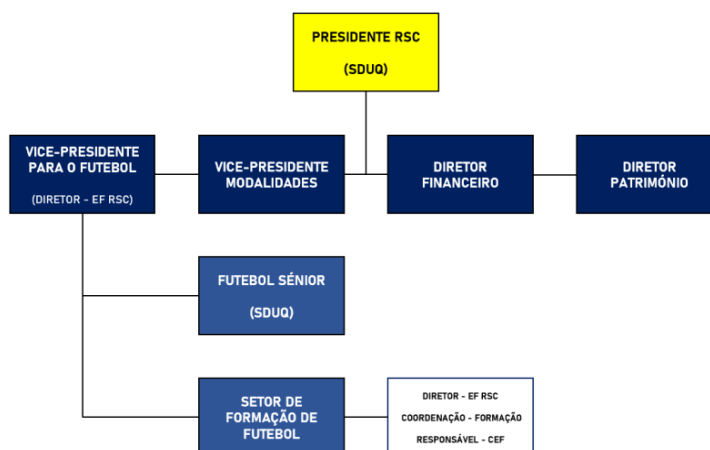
PRESIDENTE RSC

(SDUQ)

VICE-PRESIDENTE PARA O FUTEBOL

(DIRETOR - EF RSC)

VICE-PRESIDENTE MODALIDADES

DIRETOR FINANCEIRO

DIRETOR PATRIMÓNIO

FUTEBOL SÉNIOR

(SDUQ)

SETOR DE FORMAÇÃO DE FUTEBOL

DIRETOR - EF RSC

COORDENAÇÃO - FORMAÇÃO

RESPONSÁVEL - CEF